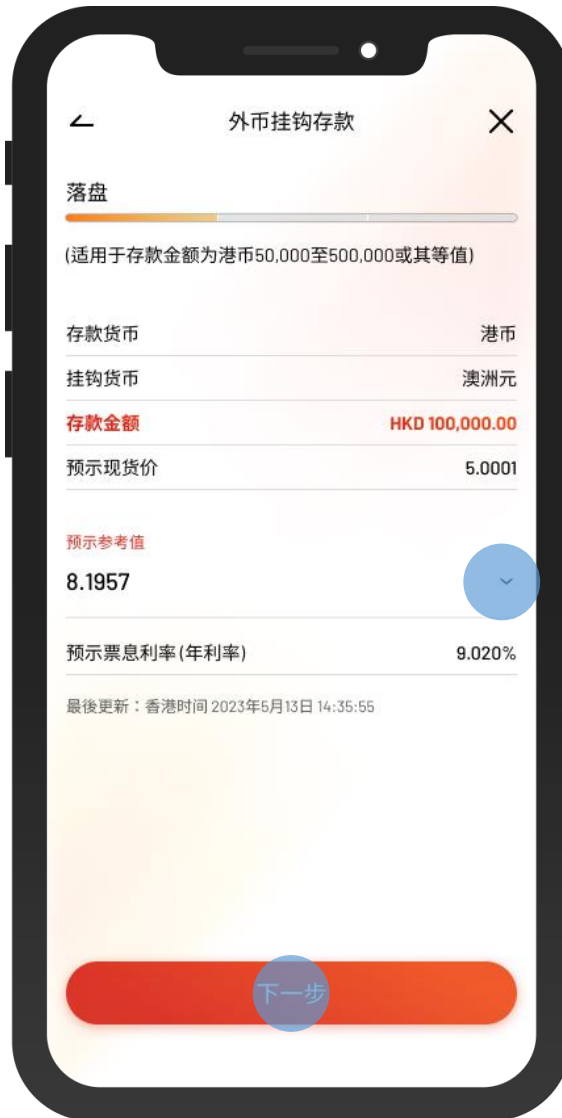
外币挂钩存款

落盘

(适用于存款金额为港币50,000至500,000或其等值)

| | |
|---|---|
| 存款货币 | 港币 |
| 挂钩货币 | 澳洲元 |
| 存款金额 | HKD 100,000.00 |
| 预示现货价 | 5.0001 |

预示参考值
8.1957

预示票息利率(年利率) 9.020%

最後更新：香港时间 2023年5月13日 14:35:55

下一步